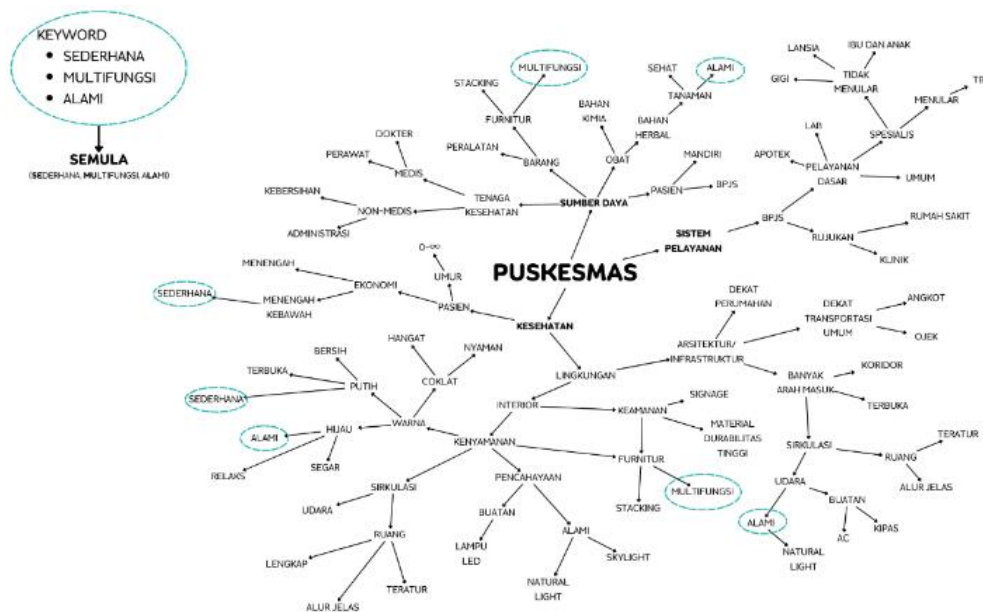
KEYWORD
• SEDERHANA
• MULTIFUNGSI
• ALAMI

SEMULA
(SEDERHANA, MULTIFUNGSI, ALAMI)

PUSKESMAS

SUMBER DAYA
TENAGA KESEHATAN
MEDIS
DOKTER
PERAWAT
NON-MEDIS
KEBERSIHAN
ADMINISTRASI
BARANG
PERALATAN
FURNITUR
STACKING
MULTIFUNGSI
OBAT
BAHAN KIMIA
BAHAN HERBAL
TANAMAN
SEHAT
ALAMI
PASIEN
MANDIRI
BPJS

SISTEM PELAYANAN
BPJS
PELAYANAN DASAR
APOTEK
LAB
UMUM
SPESIALIS
TIDAK MENULAR
LANSIA
IBU DAN ANAK
GIGI
MENULAR
TB
RUJUKAN
RUMAH SAKIT
KLINIK

KESEHATAN
PASIEN
UMUR
0-∞
EKONOMI
MENENGAH
MENENGAH KEBAWAH
SEDERHANA

LINGKUNGAN
ARSITEKTUR/ INFRASTRUKTUR
DEKAT PERUMAHAN
DEKAT TRANSPORTASI UMUM
ANGKOT
OJEK
BANYAK ARAH MASUK
KORIDOR
TERBUKA
SIRKULASI
RUANG
TERATUR
ALUR JELAS
UDARA
BUATAN
AC
KIPAS
ALAMI
NATURAL LIGHT
INTERIOR
KEAMANAN
SIGNAGE
MATERIAL DURABILITAS TINGGI
FURNITUR
STACKING
MULTIFUNGSI
KENYAMANAN
WARNA
COKLAT
HANGAT
NYAMAN
PUTIH
BERSIH
TERBUKA
SEDERHANA
HIJAU
ALAMI
RELAKS
SEGAR
SIRKULASI
UDARA
RUANG
LENGKAP
TERATUR
ALUR JELAS
PENCAHAYAAN
BUATAN
LAMPU LED
ALAMI
SKYLIGHT
NATURAL LIGHT